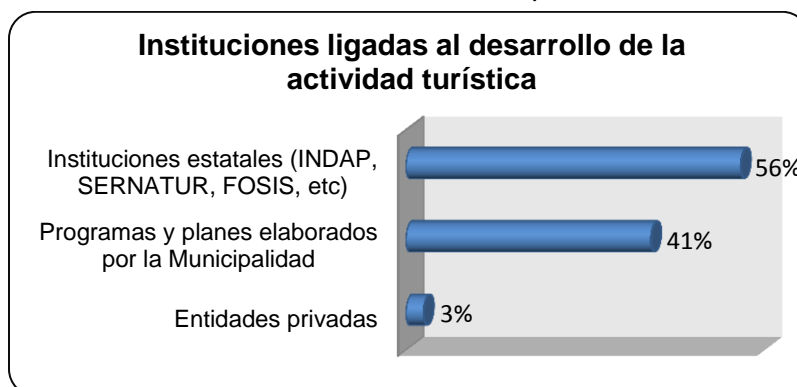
Instituciones ligadas al desarrollo de la actividad turística

Instituciones estatales (INDAP, SERNATUR, FOSIS, etc)

56%

Programas y planes elaborados por la Municipalidad

41%

Entidades privadas

3%